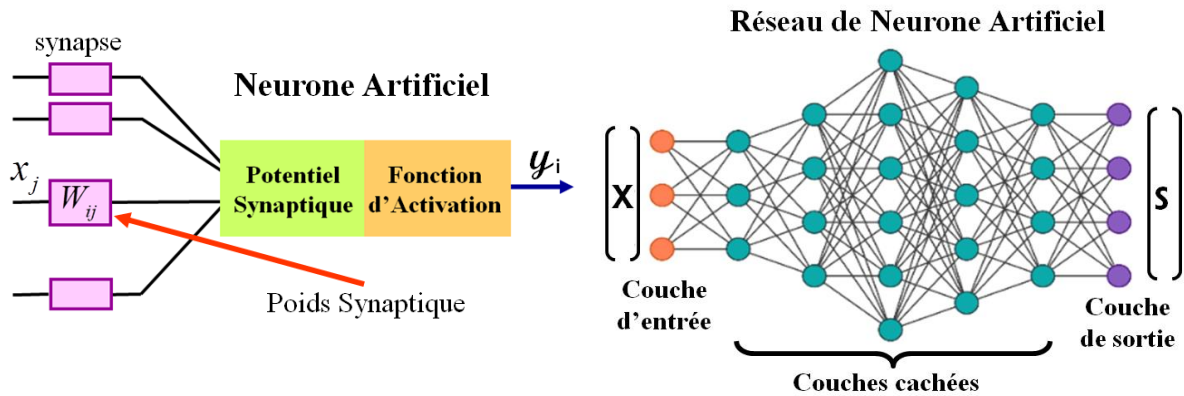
synapse

Neurone Artificiel

$x_j$

$W_{ij}$

Potentiel Synaptique

Fonction d'Activation

$y_i$

Poids Synaptique

Réseau de Neurone Artificiel

X

S

Couche d'entrée

Couche de sortie

Couches cachées